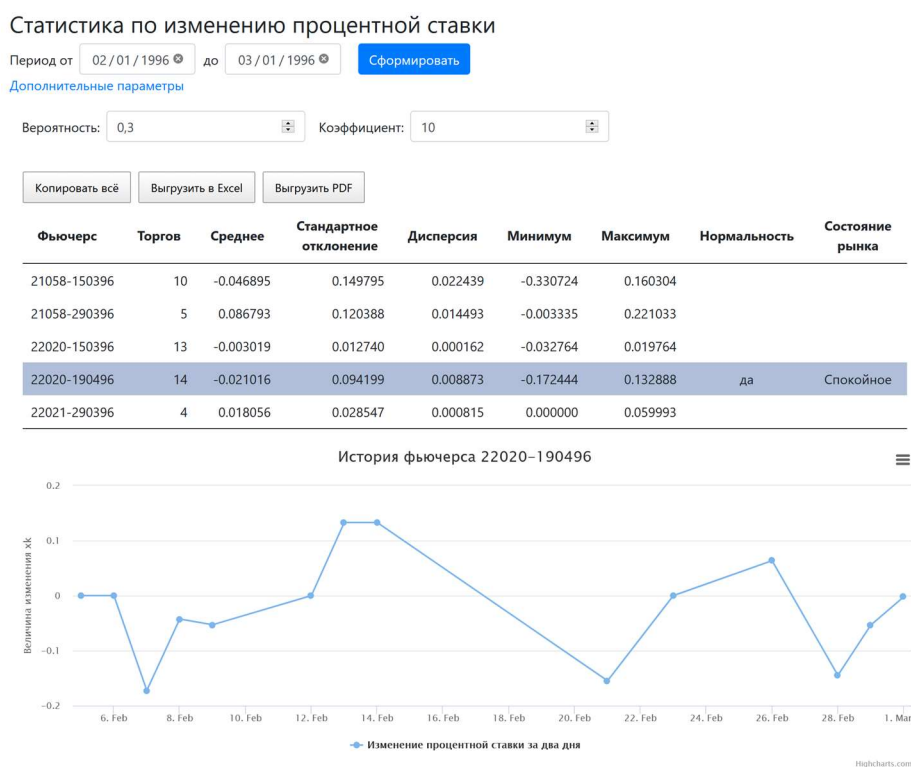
Статистика по изменению процентной ставки

Период от 02/01/1996 до 03/01/1996 Сформировать

Дополнительные параметры

Вероятность: 0,3 Коэффициент: 10

Копировать всё Выгрузить в Excel Выгрузить PDF

| Фьючерс | Торгов | Среднее | Стандартное отклонение | Дисперсия | Минимум | Максимум | Нормальность | Состояние рынка |
|---|---|---|---|---|---|---|---|---|
| 21058-150396 | 10 | -0.046895 | 0.149795 | 0.022439 | -0.330724 | 0.160304 | | |
| 21058-290396 | 5 | 0.086793 | 0.120388 | 0.014493 | -0.003335 | 0.221033 | | |
| 22020-150396 | 13 | -0.003019 | 0.012740 | 0.000162 | -0.032764 | 0.019764 | | |
| 22020-190496 | 14 | -0.021016 | 0.094199 | 0.008873 | -0.172444 | 0.132888 | да | Спокойное |
| 22021-290396 | 4 | 0.018056 | 0.028547 | 0.000815 | 0.000000 | 0.059993 | | |

История фьючерса 22020-190496

0.2
0.1
0
-0.1
-0.2

Величина изменения xk

6. Feb 8. Feb 10. Feb 12. Feb 14. Feb 16. Feb 18. Feb 20. Feb 22. Feb 24. Feb 26. Feb 28. Feb 1. Mar

Изменение процентной ставки за два дня

Highcharts.com